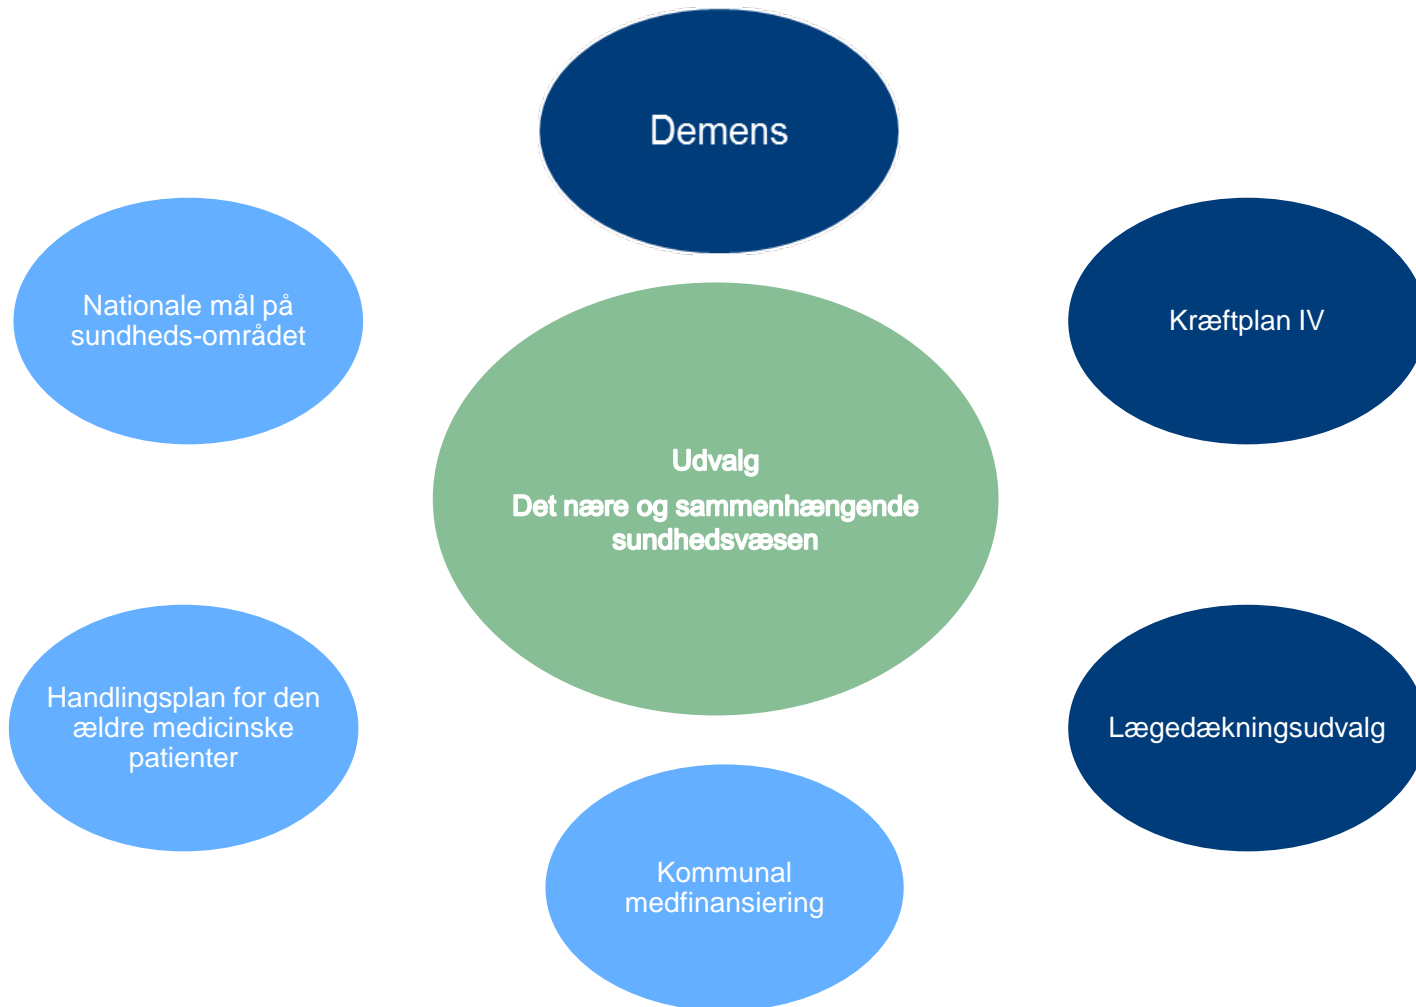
Demens

Nationale mål på sundheds-området

Kræftplan IV

Udvalg

Det nære og sammenhængende sundhedsvæsen

Handlingsplan for den ældre medicinske patienter

Lægedækningsudvalg

Kommunal medfinansiering